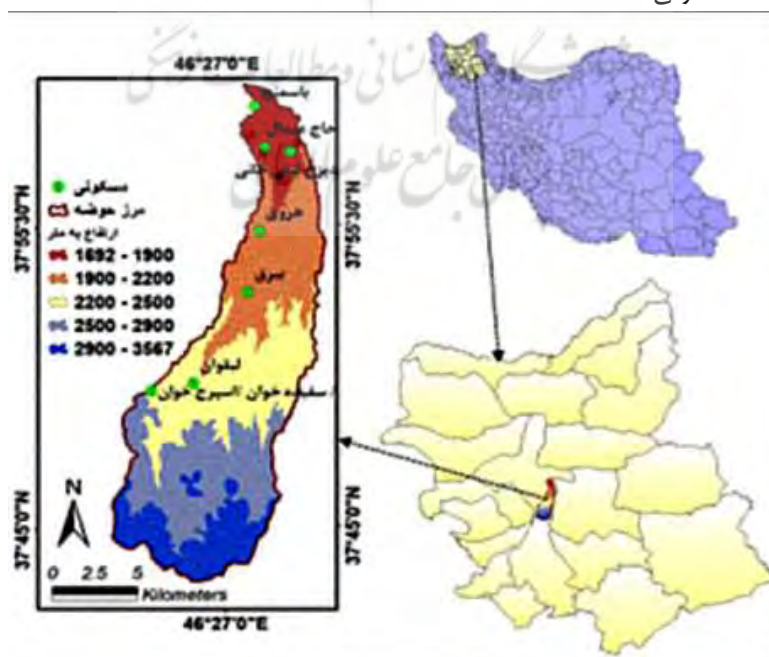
46°27'0"E

باسمنج

حاج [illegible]

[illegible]

خروق

سرد

اسکوان

سفیده خوان اسپرج خوان

مسکونی

مرز حوضه

ارتفاع به متر

1892 - 1900

1900 - 2200

2200 - 2500

2500 - 2900

2900 - 3567

37°55'30"N

37°55'30"N

37°45'0"N

37°45'0"N

N

0 2.5 5

Kilometers

46°27'0"E